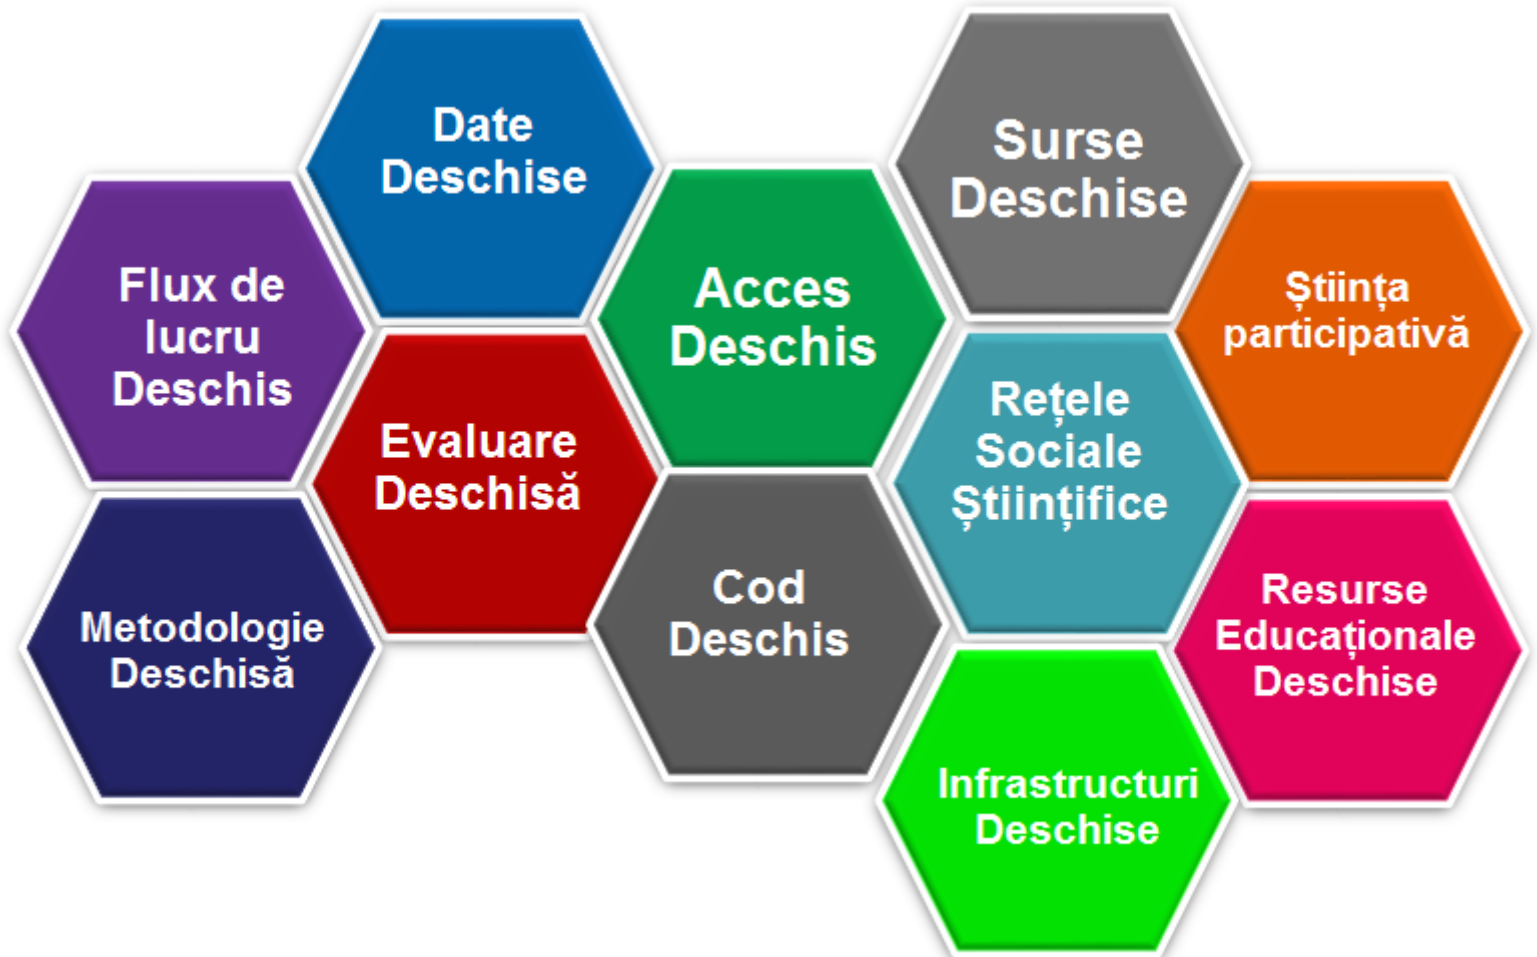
Date Deschise

Flux de lucru Deschis

Evaluare Deschisă

Metodologie Deschisă

Acces Deschis

Cod Deschis

Surse Deschise

Știința participativă

Rețele Sociale Științifice

Resurse Educaționale Deschise

Infrastructuri Deschise